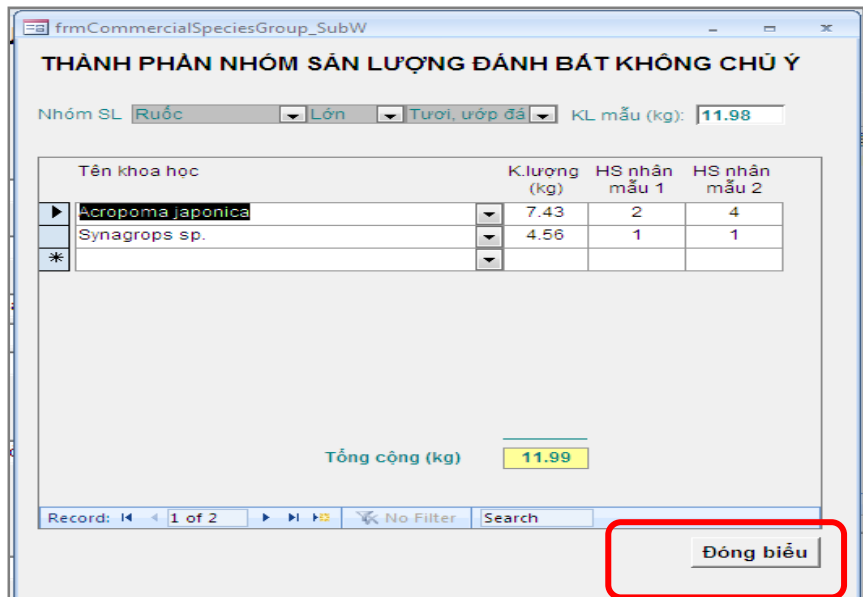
frmCommercialSpeciesGroup_SubW

THÀNH PHẦN NHÓM SẢN LƯỢNG ĐÁNH BẮT KHÔNG CHỦ Ý

Nhóm SL Ruốc Lớn Tươi, ướp đá KL mẫu (kg): 11.98

| Tên khoa học | K.lượng (kg) | HS nhân mẫu 1 | HS nhân mẫu 2 |
|---|---|---|---|
| Acropoma japonica | 7.43 | 2 | 4 |
| Synagrops sp. | 4.56 | 1 | 1 |
| | | | |

Tổng cộng (kg) 11.99

Record: 1 of 2 No Filter Search

Đóng biểu